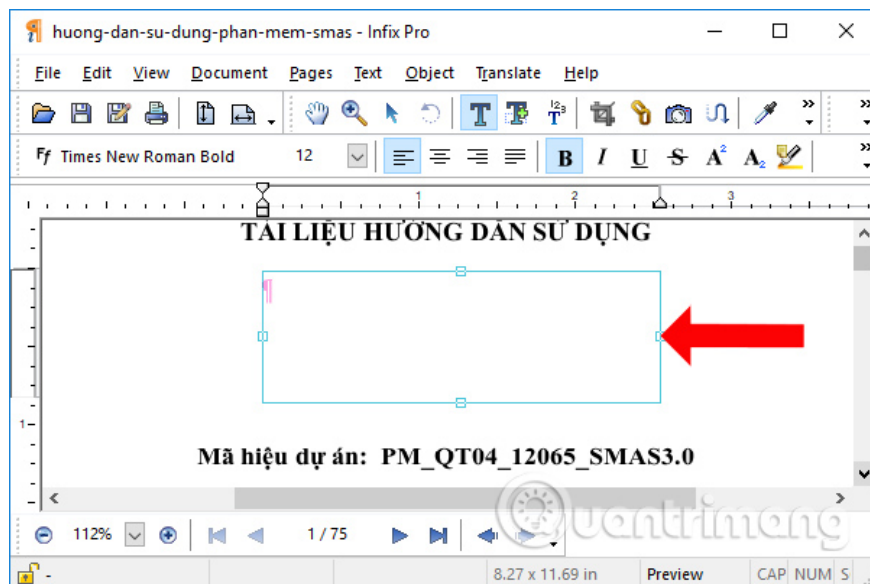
huong-dan-su-dung-phan-mem-smas - Infix Pro

File Edit View Document Pages Text Object Translate Help

Times New Roman Bold 12

TÀI LIỆU HƯỚNG DẪN SỬ DỤNG

Mã hiệu dự án: PM_QT04_12065_SMAS3.0

112% 1 / 75

8.27 x 11.69 in Preview CAP NUM S

uantrimang